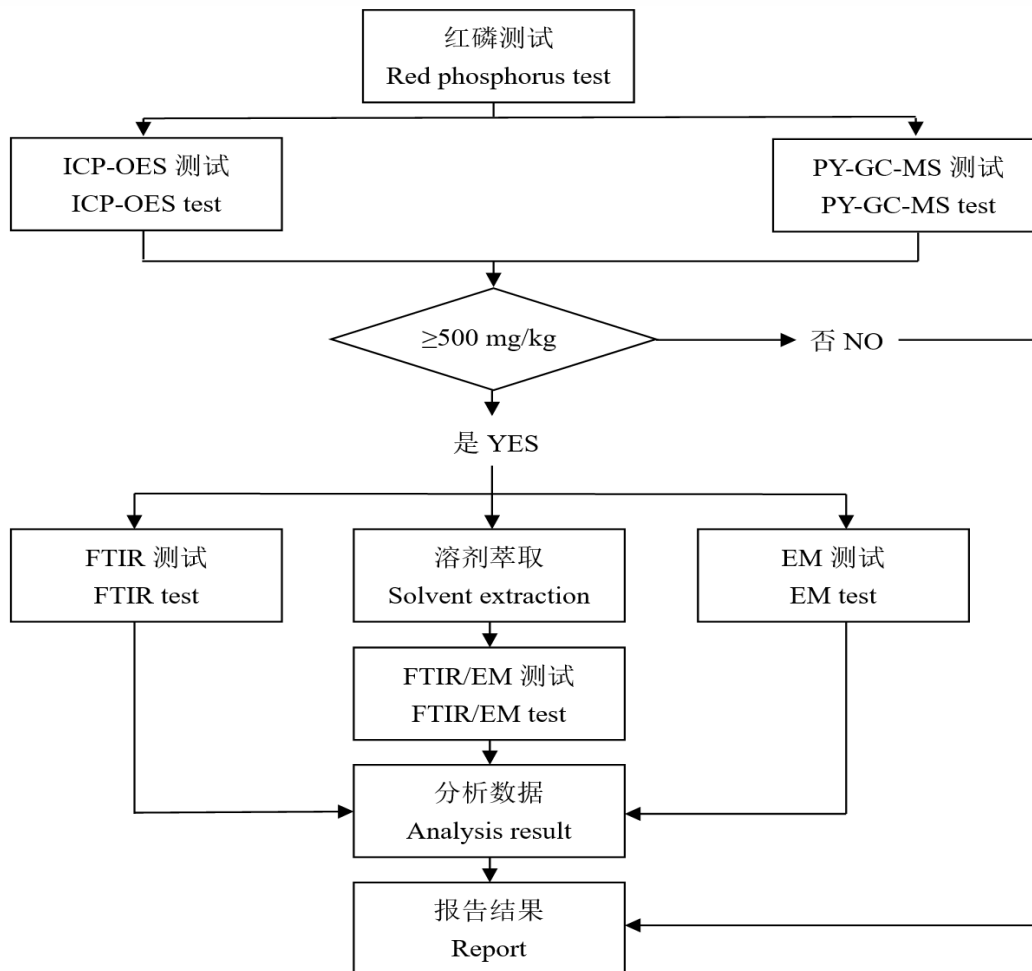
红磷测试
Red phosphorus test

ICP-OES 测试
ICP-OES test

PY-GC-MS 测试
PY-GC-MS test

≥500 mg/kg

否 NO

是 YES

FTIR 测试
FTIR test

溶剂萃取
Solvent extraction

EM 测试
EM test

FTIR/EM 测试
FTIR/EM test

分析数据
Analysis result

报告结果
Report